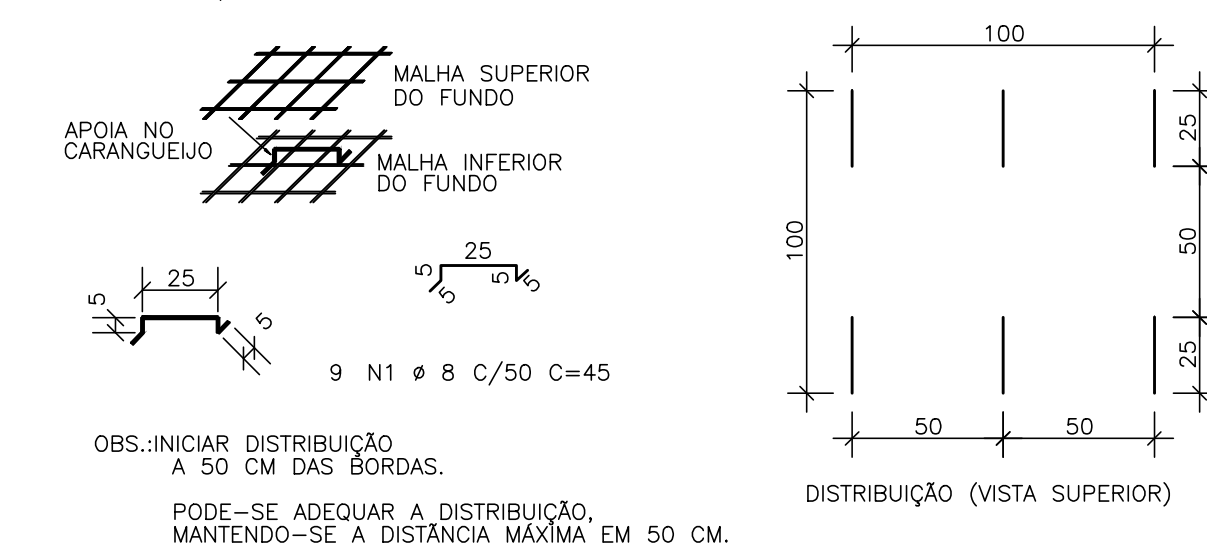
MALHA SUPERIOR DO FUNDO

APOIA NO CARANGUEIJO

MALHA INFERIOR DO FUNDO

25

5

5

25

5

5

5

5

9 N1 ø 8 C/50 C=45

OBS.:INICIAR DISTRIBUIÇÃO A 50 CM DAS BORDAS.

PODE-SE ADEQUAR A DISTRIBUIÇÃO, MANTENDO-SE A DISTÂNCIA MÁXIMA EM 50 CM.

100

100

25

50

25

50

50

DISTRIBUIÇÃO (VISTA SUPERIOR)